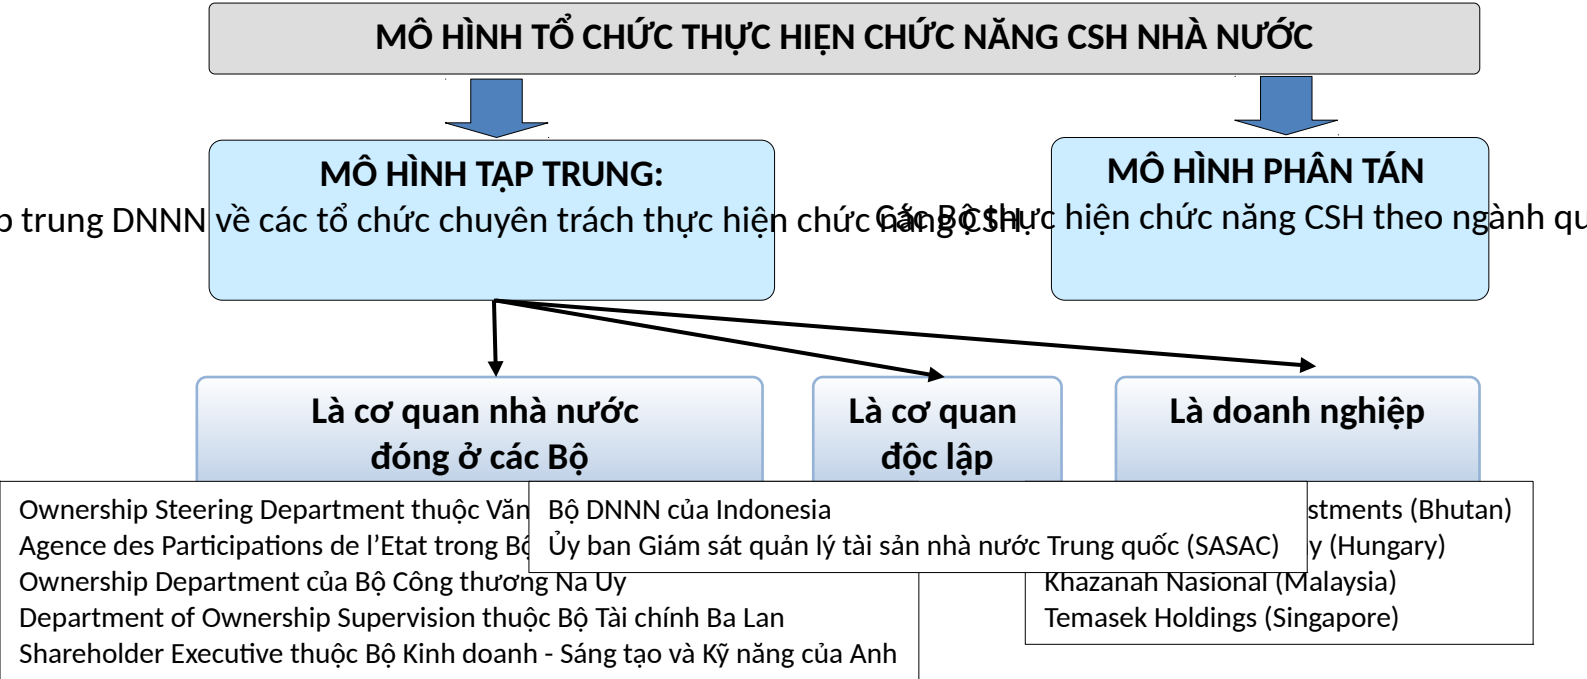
MÔ HÌNH TỔ CHỨC THỰC HIỆN CHỨC NĂNG CSH NHÀ NƯỚC

MÔ HÌNH TẬP TRUNG:
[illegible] trung DNNN về các tổ chức chuyên trách thực hiện chức năng CSH

MÔ HÌNH PHÂN TÁN
Các Bộ thực hiện chức năng CSH theo ngành qu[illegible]

Là cơ quan nhà nước đóng ở các Bộ

Là cơ quan độc lập

Là doanh nghiệp

Ownership Steering Department thuộc Văn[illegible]
Agence des Participations de l'Etat trong Bộ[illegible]
Ownership Department của Bộ Công thương Na Uy
Department of Ownership Supervision thuộc Bộ Tài chính Ba Lan
Shareholder Executive thuộc Bộ Kinh doanh - Sáng tạo và Kỹ năng của Anh

Bộ DNNN của Indonesia
Ủy ban Giám sát quản lý tài sản nhà nước Trung quốc (SASAC)

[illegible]stments (Bhutan)
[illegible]y (Hungary)
Khazanah Nasional (Malaysia)
Temasek Holdings (Singapore)